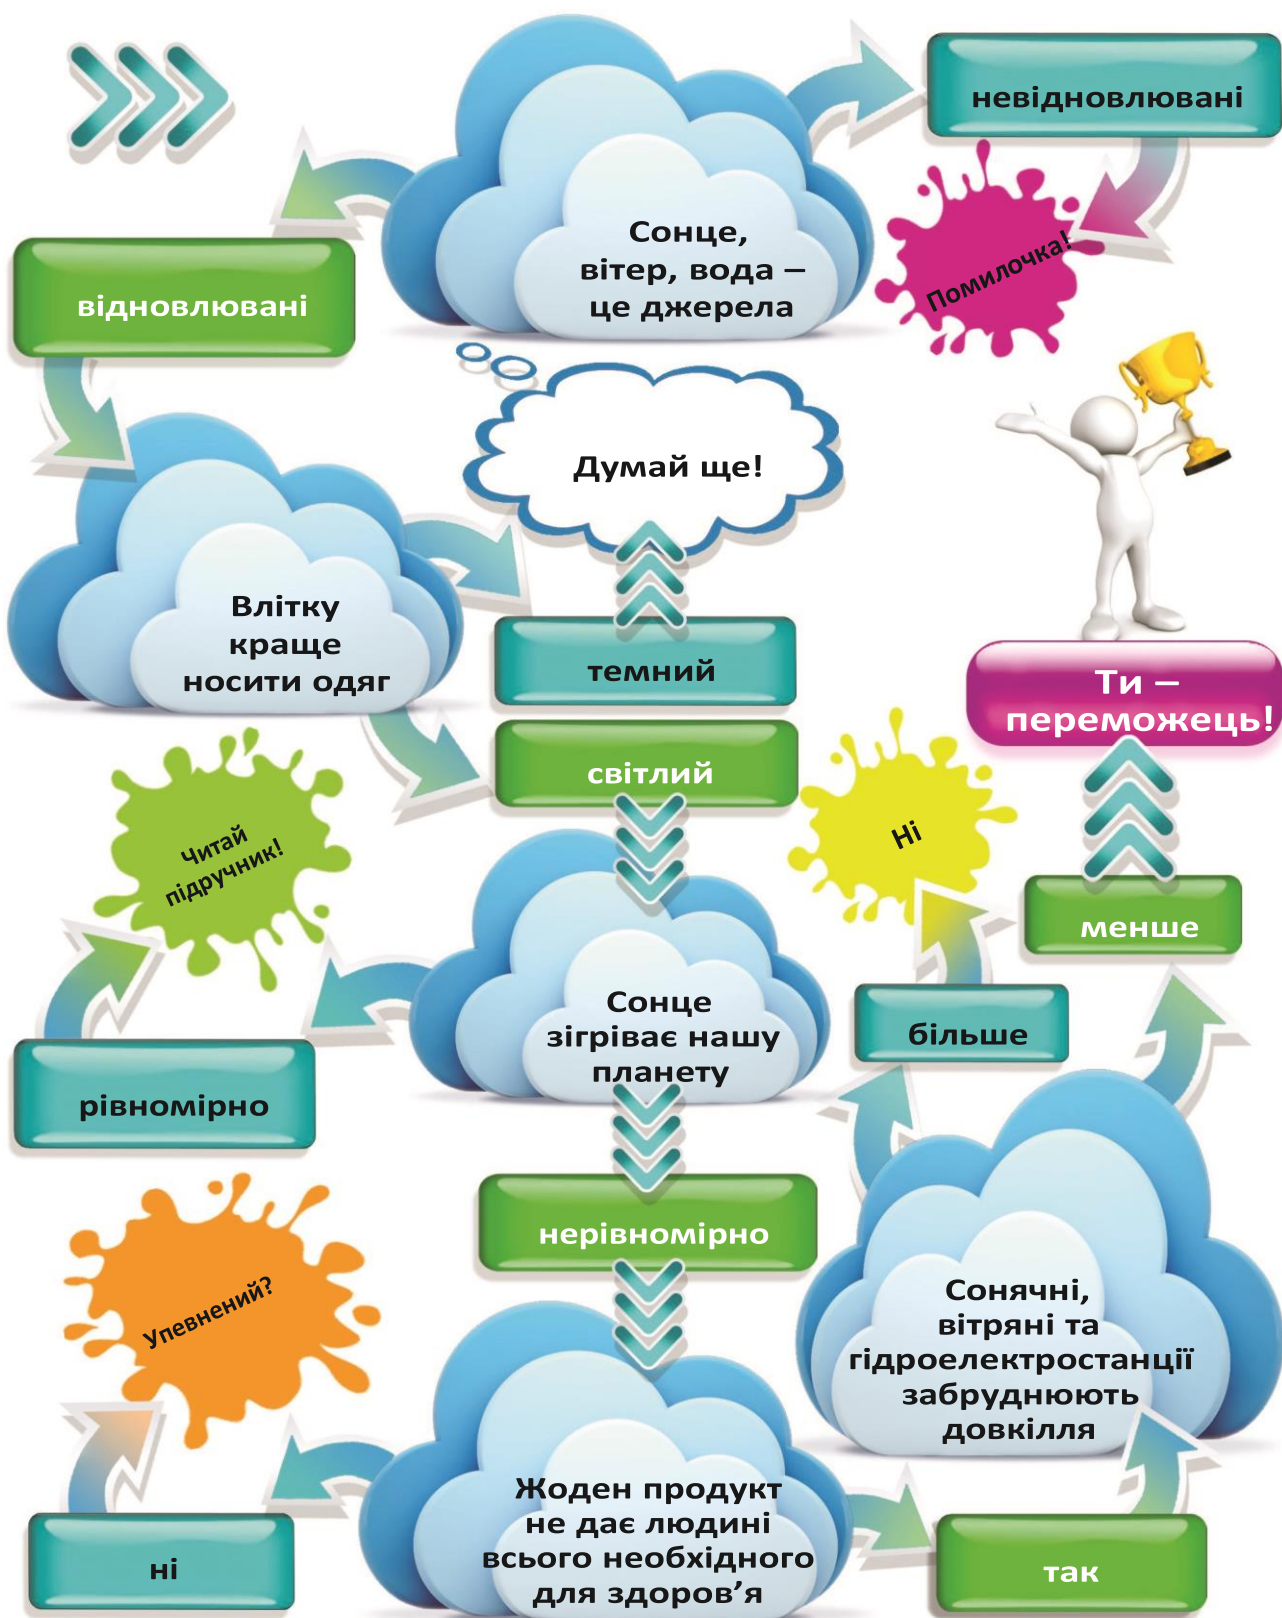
Сонце, вітер, вода – це джерела

невідновлювані

Помилочка!

відновлювані

Думай ще!

Влітку краще носити одяг

темний

світлий

Ти – переможець!

Читай підручник!

Ні

менше

Сонце зігріває нашу планету

більше

рівномірно

нерівномірно

Упевнений?

Сонячні, вітряні та гідроелектростанції забруднюють довкілля

Жоден продукт не дає людині всього необхідного для здоров’я

ні

так